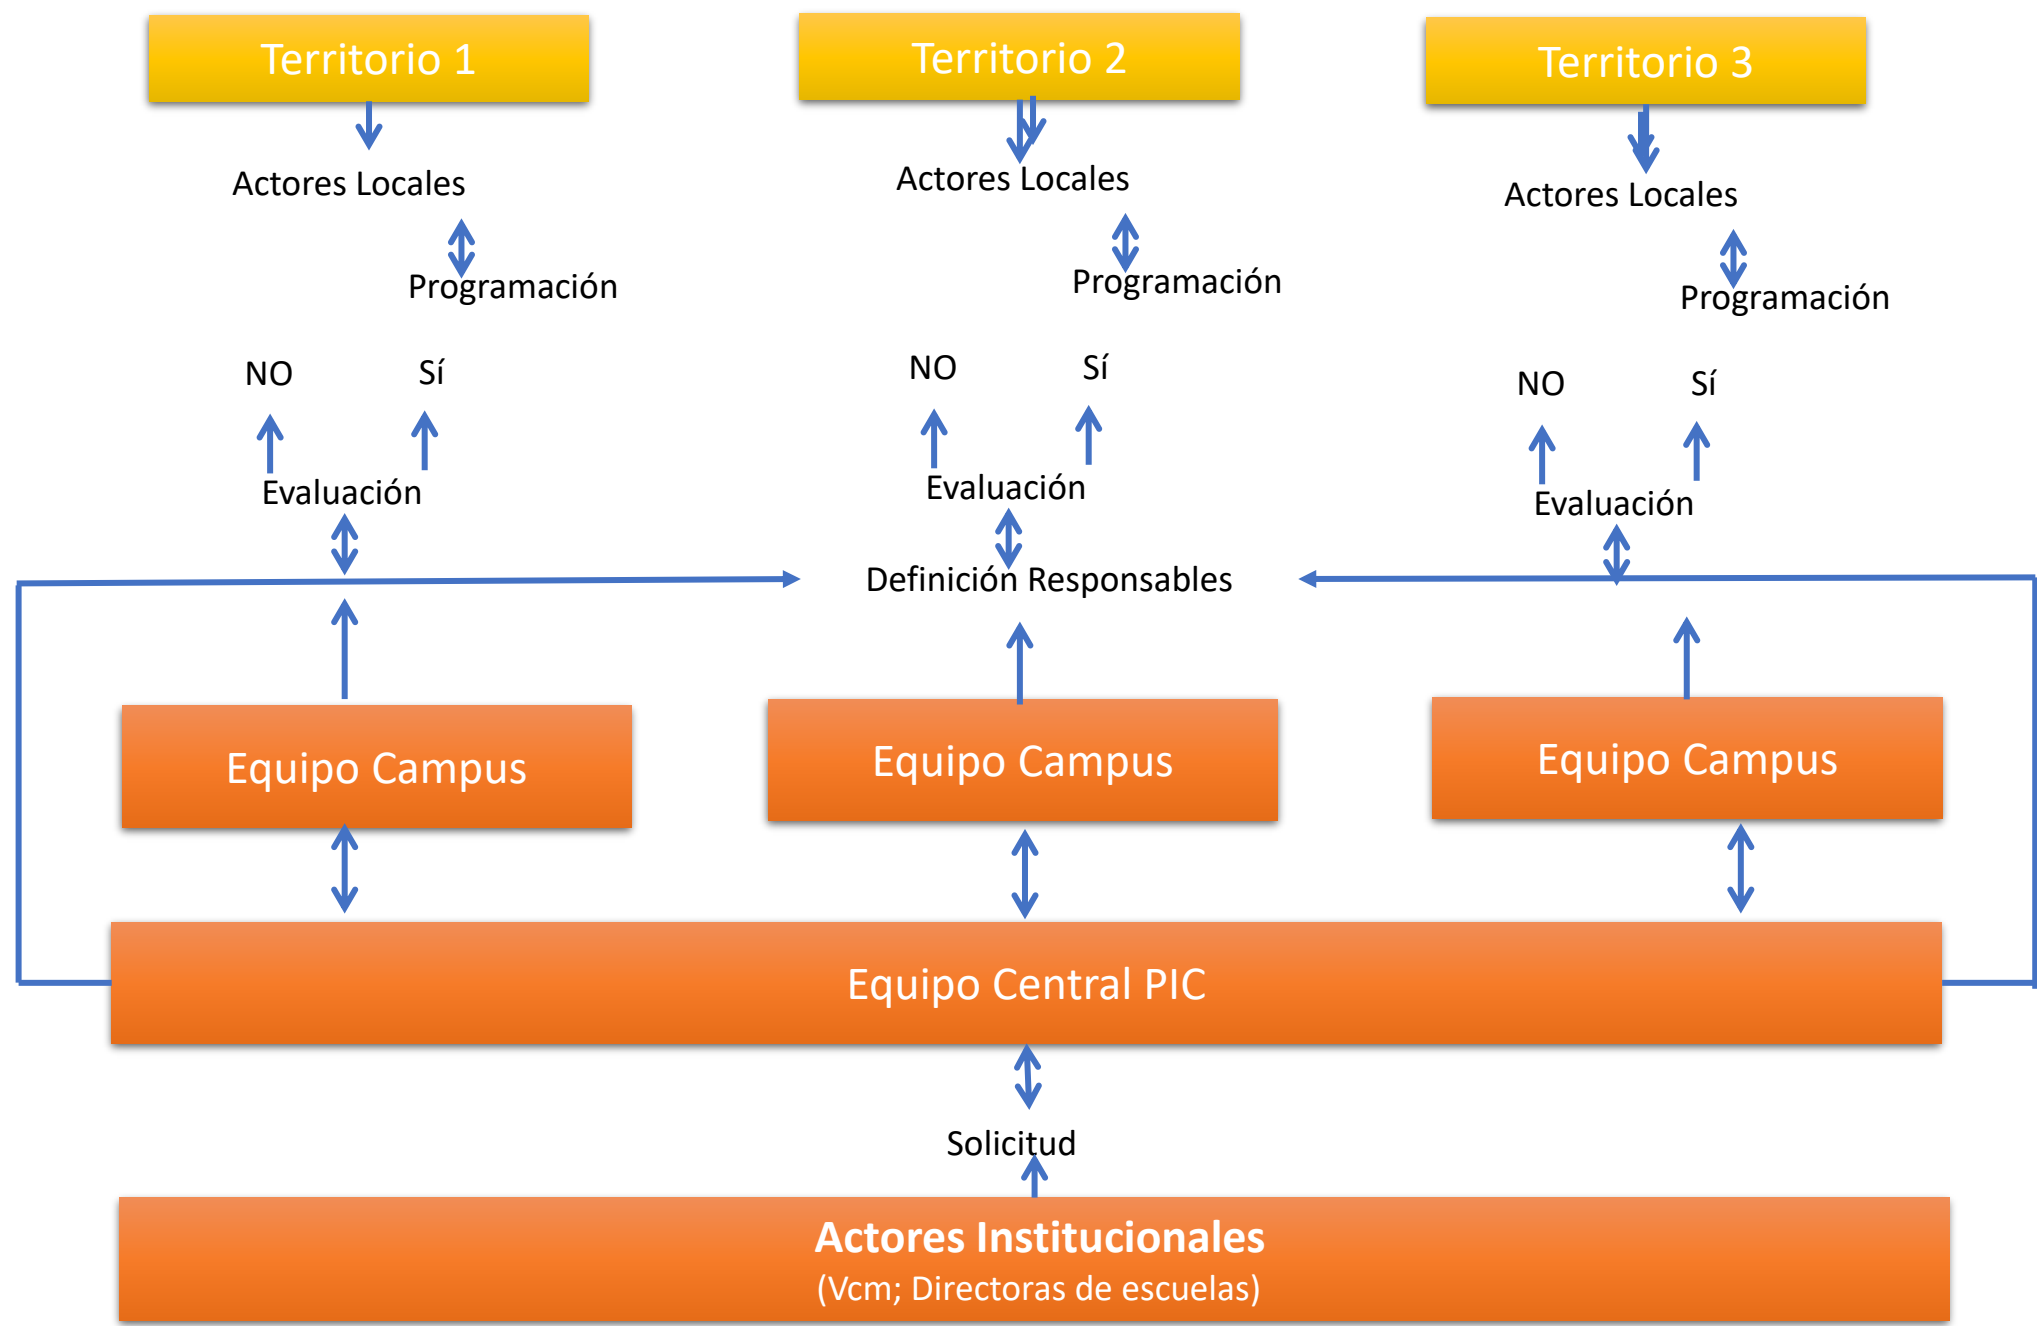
Territorio 1

Territorio 2

Territorio 3

Actores Locales

Programación

NO

Sí

Evaluación

Actores Locales

Programación

NO

Sí

Evaluación

Actores Locales

Programación

NO

Sí

Evaluación

Definición Responsables

Equipo Campus

Equipo Campus

Equipo Campus

Equipo Central PIC

Solicitud

Actores Institucionales
(Vcm; Directoras de escuelas)